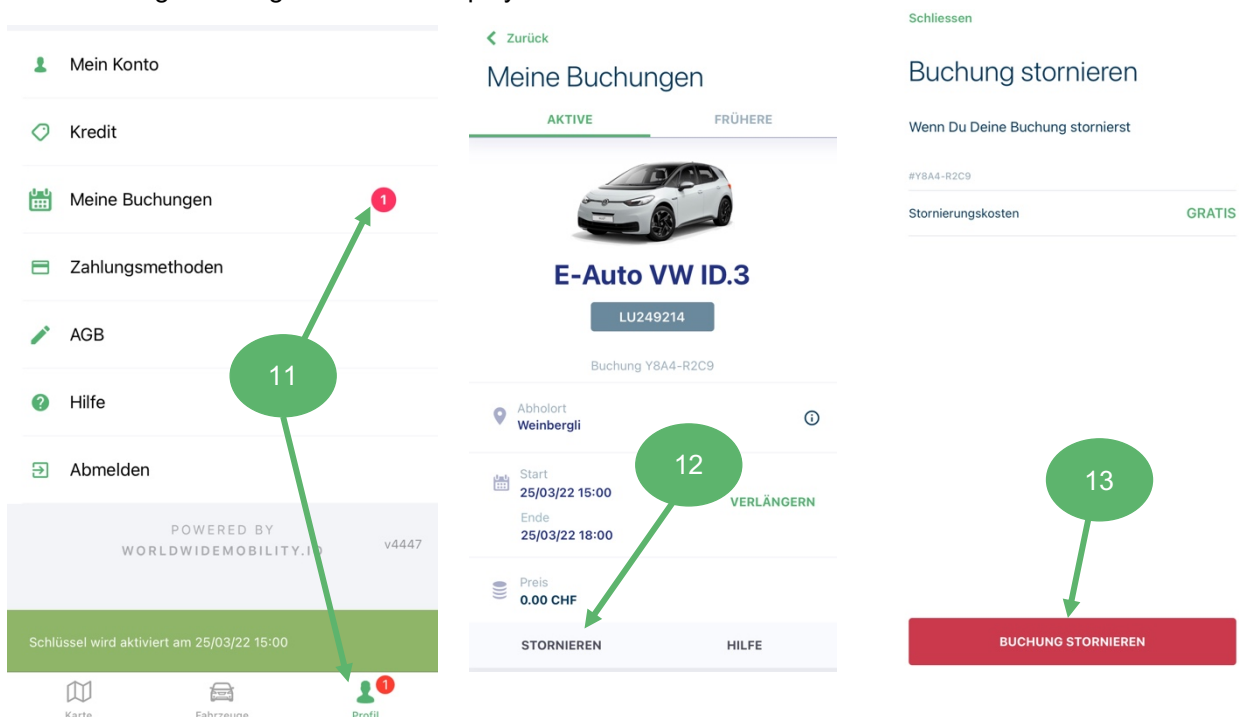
Mein Konto

Kredit

Meine Buchungen 1

Zahlungsmethoden

AGB

Hilfe

Abmelden

11

POWERED BY WORLDWIDEMOBILITY.IO

v4447

Schlüssel wird aktiviert am 25/03/22 15:00

Karte Fahrzeuge Profil 1

Zurück

Meine Buchungen

AKTIVE FRÜHERE

E-Auto VW ID.3

LU249214

Buchung Y8A4-R2C9

Abholort
Weinbergli

12

Start
25/03/22 15:00
Ende
25/03/22 18:00

VERLÄNGERN

Preis
0.00 CHF

STORNIEREN HILFE

Schliessen

Buchung stornieren

Wenn Du Deine Buchung stornierst

#Y8A4-R2C9

Stornierungskosten GRATIS

13

BUCHUNG STORNIEREN